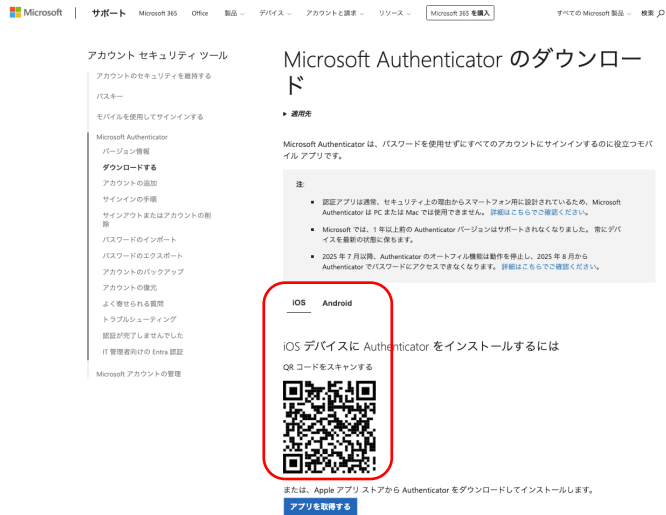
Microsoft | サポート Microsoft 365 Office 製品 デバイス アカウントと請求 リソース Microsoft 365 を購入 すべての Microsoft 製品 検索

アカウント セキュリティ ツール
アカウントのセキュリティを維持する
パスキー
モバイルを使用してサインインする
Microsoft Authenticator
バージョン情報
ダウンロードする
アカウントの追加
サインインの手順
サインアウトまたはアカウントの削除
パスワードのインポート
パスワードのエクスポート
アカウントのバックアップ
アカウントの復元
よく寄せられる質問
トラブルシューティング
認証が完了しませんでした
IT 管理者向けの Entra 認証
Microsoft アカウントの管理

Microsoft Authenticator のダウンロード

▶ 適用先

Microsoft Authenticator は、パスワードを使用せずにすべてのアカウントにサインインするのに役立つモバイル アプリです。

注:
■ 認証アプリは通常、セキュリティ上の理由からスマートフォン用に設計されているため、Microsoft Authenticator は PC または Mac では使用できません。詳細はこちらでご確認ください。
■ Microsoft では、1 年以上前の Authenticator バージョンはサポートされなくなりました。常にデバイスを最新の状態に保ちます。
■ 2025 年 7 月以降、Authenticator のオートフィル機能は動作を停止し、2025 年 8 月から Authenticator でパスワードにアクセスできなくなります。詳細はこちらでご確認ください。

iOS Android

iOS デバイスに Authenticator をインストールするには
QR コードをスキャンする

または、Apple アプリ ストアから Authenticator をダウンロードしてインストールします。
アプリを取得する